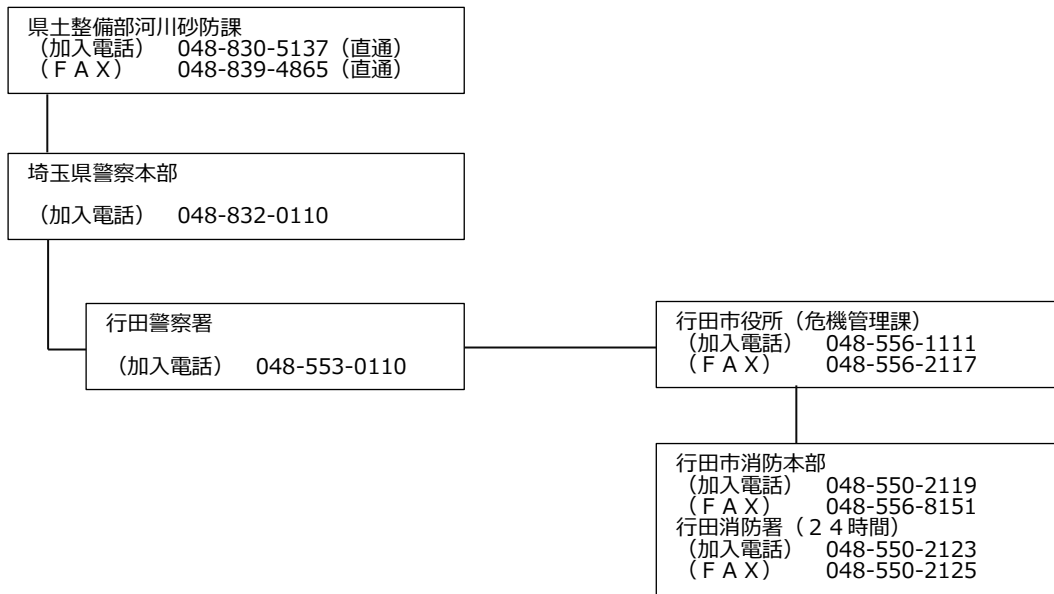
県土整備部河川砂防課
（加入電話）　048-830-5137（直通）
（ＦＡＸ）　048-839-4865（直通）

埼玉県警察本部

（加入電話）　048-832-0110

行田警察署

（加入電話）　048-553-0110

行田市役所（危機管理課）
（加入電話）　048-556-1111
（ＦＡＸ）　048-556-2117

行田市消防本部
（加入電話）　048-550-2119
（ＦＡＸ）　048-556-8151
行田消防署（２４時間）
（加入電話）　048-550-2123
（ＦＡＸ）　048-550-2125